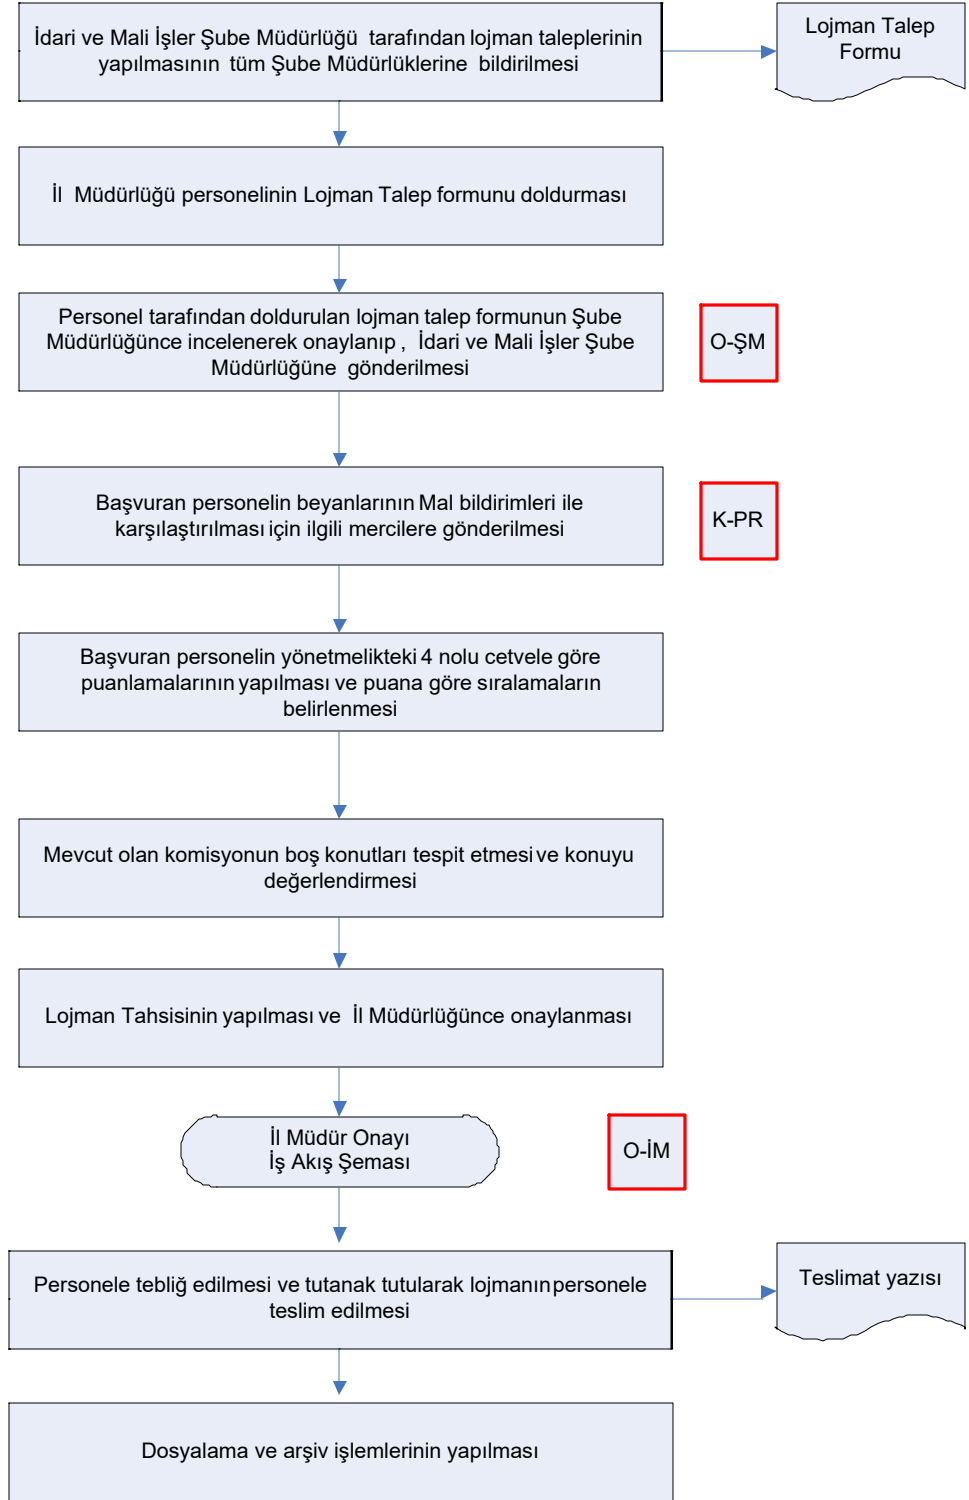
İdari ve Mali İşler Şube Müdürlüğü tarafından lojman taleplerinin yapılmasının tüm Şube Müdürlüklerine bildirilmesi

Lojman Talep Formu

İl Müdürlüğü personelinin Lojman Talep formunu doldurması

Personel tarafından doldurulan lojman talep formunun Şube Müdürlüğünce incelenerek onaylanıp , İdari ve Mali İşler Şube Müdürlüğüne gönderilmesi

O-ŞM

Başvuran personelin beyanlarının Mal bildirimleri ile karşılaştırılması için ilgili mercilere gönderilmesi

K-PR

Başvuran personelin yönetmelikteki 4 nolu cetvele göre puanlamalarının yapılması ve puana göre sıralamaların belirlenmesi

Mevcut olan komisyonun boş konutları tespit etmesi ve konuyu değerlendirmesi

Lojman Tahsisinin yapılması ve İl Müdürlüğünce onaylanması

İl Müdür Onayı
İş Akış Şeması

O-İM

Personele tebliğ edilmesi ve tutanak tutularak lojmanın personele teslim edilmesi

Teslimat yazısı

Dosyalama ve arşiv işlemlerinin yapılması